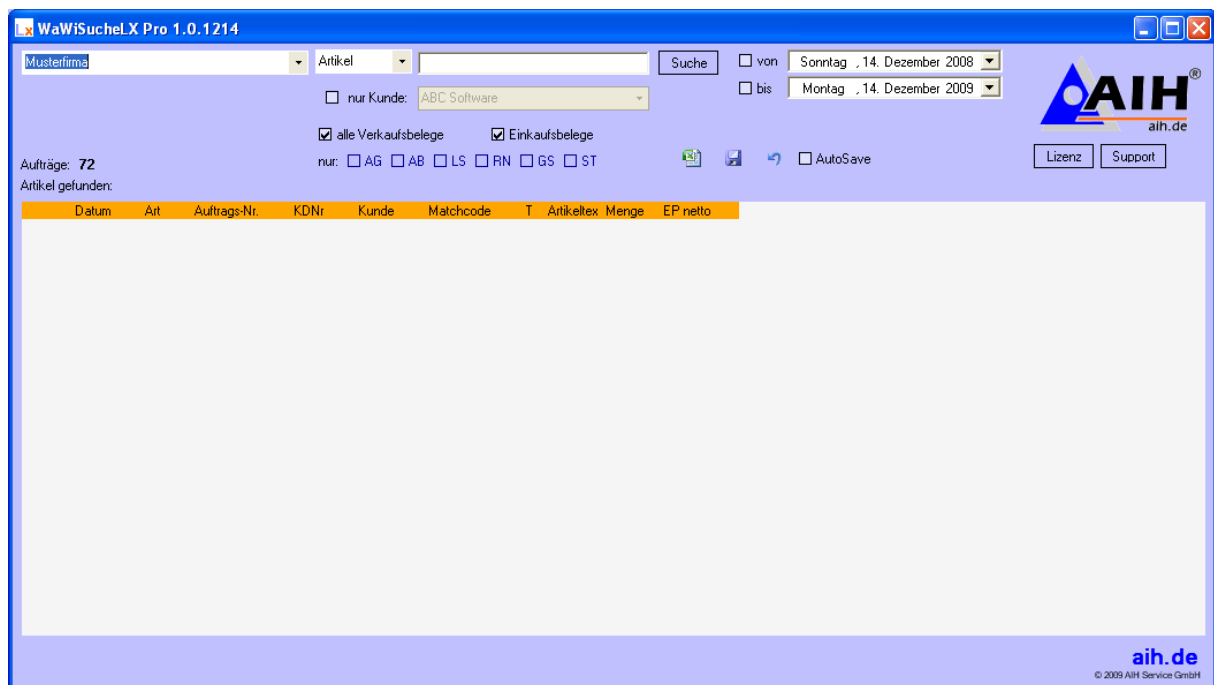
WaWiSucheLX Pro 1.0.1214

Musterfirma
Artikel
Suche
von Sonntag , 14. Dezember 2008
bis Montag , 14. Dezember 2009

nur Kunde: ABC Software

alle Verkaufsbelege
Einkaufsbelege
nur: AG AB LS RN GS ST
AutoSave

AIH®
aih.de
Lizenz
Support

Aufträge: 72
Artikel gefunden:

| Datum | Art | Auftrags-Nr. | KDNr | Kunde | Matchcode | T | Artikeltex | Menge | EP netto |
|---|---|---|---|---|---|---|---|---|---|

aih.de
© 2009 AIH Service GmbH